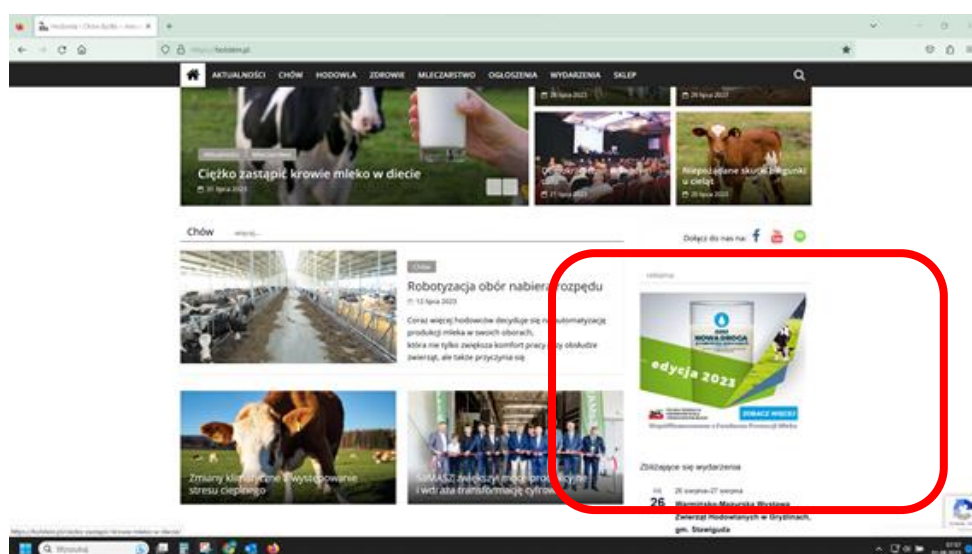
Hodowla – Chów Bydła – Aktu...

https://holstein.pl

AKTUALNOŚCI CHÓW HODOWLA ZDROWIE MLECZARSTWO OGŁOSZENIA WYDARZENIA SKLEP

28 lipca 2023

26 lipca 2023

Ciężko zastąpić krowie mleko w diecie

31 lipca 2023

27 lipca 2023

Niepożądane skutki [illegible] u cieląt

20 lipca 2023

Chów więcej...

Dołącz do nas na:

Chów

Robotyzacja obór nabiera rozpędu

12 lipca 2023

Coraz więcej hodowców decyduje się na automatyzację produkcji mleka w swoich oborach, która nie tylko zwiększa komfort pracy, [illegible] obsłudze zwierząt, ale także przyczynia się

reklama

NOWA DROGA

edycja 2023

ZOBACZ WIĘCEJ

Współfinansowane z Funduszu Promocji Mleka

Zmiany klimatyczne a występowanie stresu cieplnego

SIMASZ zwiększył moce produkcyjne i wdraża transformację cyfrową

Zbliżające się wydarzenia

26 26 sierpnia-27 sierpnia

Warmińsko-Mazurska Wystawa Zwierząt Hodowlanych w Bryńsku, gm. Stawiguda

https://holstein.pl/ciezko-zastapic-krowie-mleko-w-diecie/

Wyszukaj